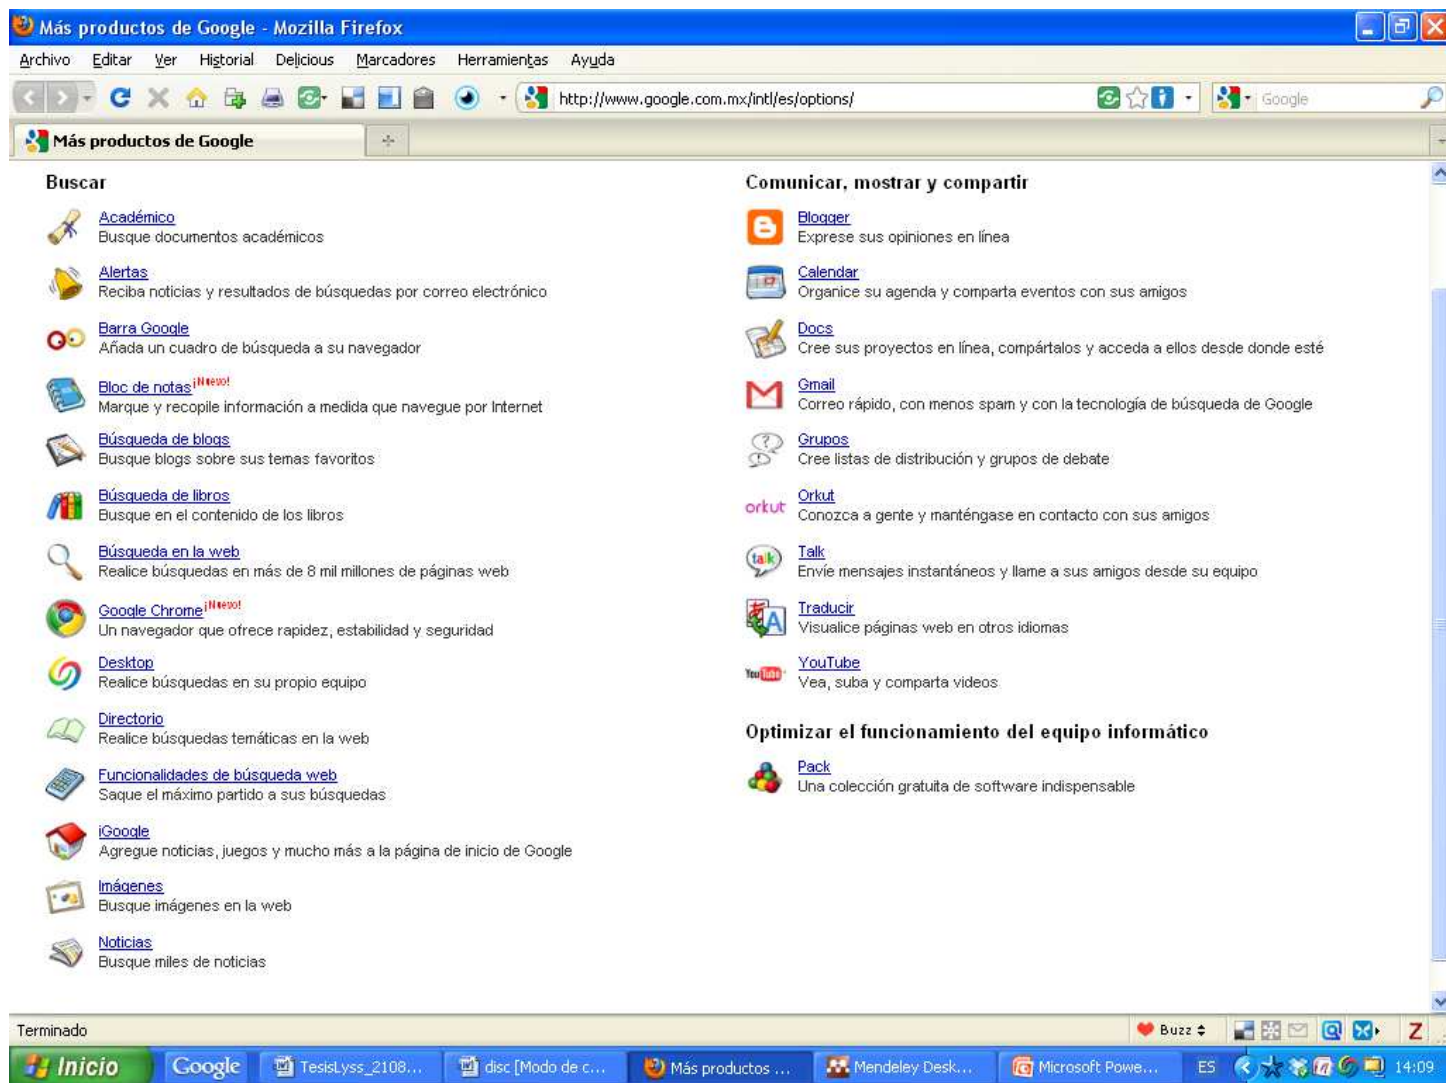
Más productos de Google - Mozilla Firefox

Archivo Editar Ver Historial Delicious Marcadores Herramientas Ayuda

http://www.google.com.mx/intl/es/options/

Google

Más productos de Google

Buscar

Académico
Busque documentos académicos

Alertas
Reciba noticias y resultados de búsquedas por correo electrónico

Barra Google
Añada un cuadro de búsqueda a su navegador

Bloc de notas ¡Nuevo!
Marque y recopile información a medida que navegue por Internet

Búsqueda de blogs
Busque blogs sobre sus temas favoritos

Búsqueda de libros
Busque en el contenido de los libros

Búsqueda en la web
Realice búsquedas en más de 8 mil millones de páginas web

Google Chrome ¡Nuevo!
Un navegador que ofrece rapidez, estabilidad y seguridad

Desktop
Realice búsquedas en su propio equipo

Directorio
Realice búsquedas temáticas en la web

Funcionalidades de búsqueda web
Saque el máximo partido a sus búsquedas

iGoogle
Agregue noticias, juegos y mucho más a la página de inicio de Google

Imágenes
Busque imágenes en la web

Noticias
Busque miles de noticias

Comunicar, mostrar y compartir

Blogger
Exprese sus opiniones en línea

Calendar
Organice su agenda y comparta eventos con sus amigos

Docs
Cree sus proyectos en línea, compártalos y acceda a ellos desde donde esté

Gmail
Correo rápido, con menos spam y con la tecnología de búsqueda de Google

Grupos
Cree listas de distribución y grupos de debate

orkut
Orkut
Conozca a gente y manténgase en contacto con sus amigos

talk
Talk
Envíe mensajes instantáneos y llame a sus amigos desde su equipo

Traducir
Visualice páginas web en otros idiomas

YouTube
YouTube
Vea, suba y comparta videos

Optimizar el funcionamiento del equipo informático

Pack
Una colección gratuita de software indispensable

Terminado

Buzz

Inicio Google TesisLyss_2108... disc [Modo de c... Más productos ... Mendeley Desk... Microsoft Powe... ES 14:09